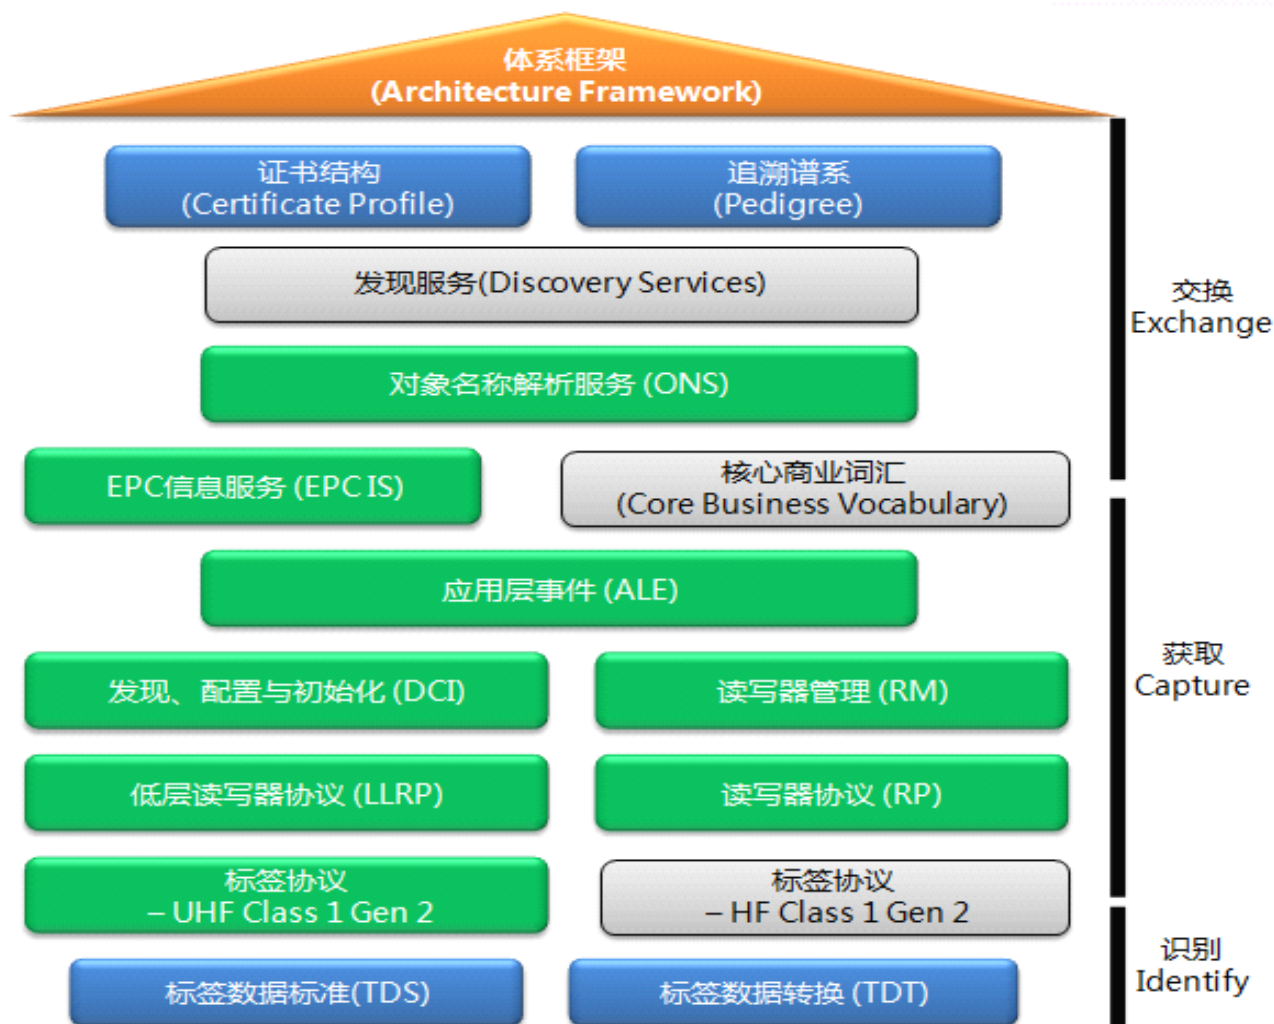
体系框架
(Architecture Framework)

证书结构
(Certificate Profile)

追溯谱系
(Pedigree)

发现服务(Discovery Services)

对象名称解析服务 (ONS)

EPC信息服务 (EPC IS)

核心商业词汇
(Core Business Vocabulary)

应用层事件 (ALE)

发现、配置与初始化 (DCI)

读写器管理 (RM)

低层读写器协议 (LLRP)

读写器协议 (RP)

标签协议
– UHF Class 1 Gen 2

标签协议
– HF Class 1 Gen 2

标签数据标准(TDS)

标签数据转换 (TDT)

交换
Exchange

获取
Capture

识别
Identify